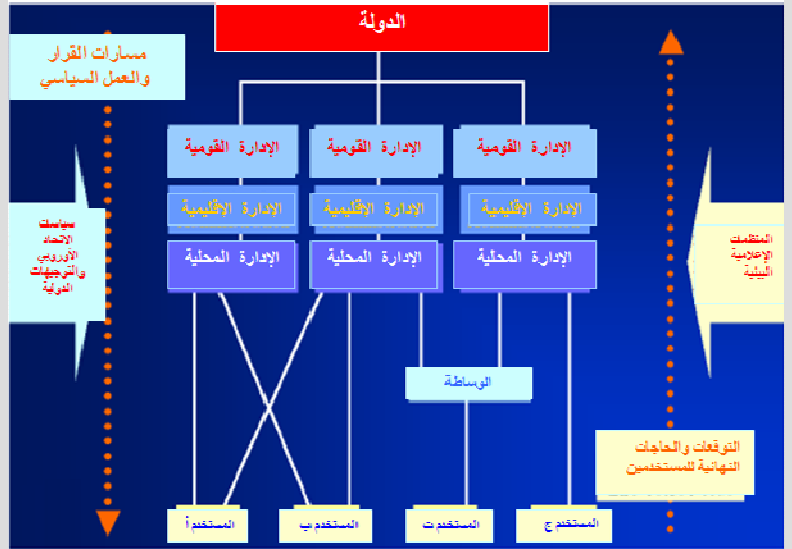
الدولة

مسارات القرار والعمل السياسي

الإدارة القومية
الإدارة القومية
الإدارة القومية

الإدارة الإقليمية
الإدارة الإقليمية
الإدارة الإقليمية

الإدارة المحلية
الإدارة المحلية
الإدارة المحلية

سياسات الاتحاد الأوروبي والتوجيهات الدولية

المنظمات الإعلامية البيئية

الوساطة

التوقعات والحاجات النهائية للمستخدمين

المستخدم أ
المستخدم ب
المستخدم ت
المستخدم ج